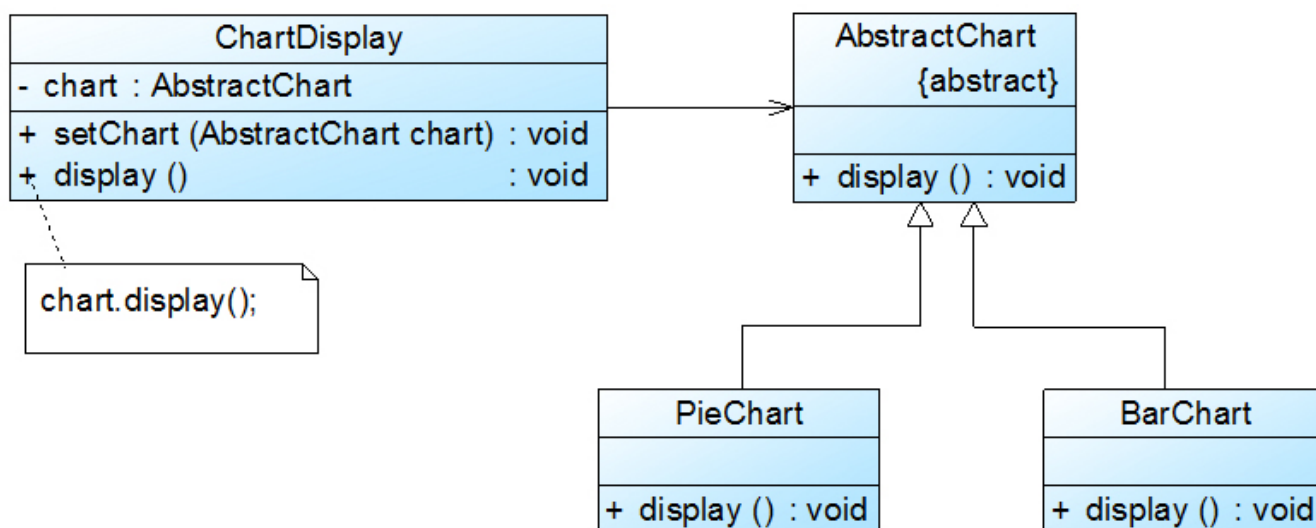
ChartDisplay
- chart : AbstractChart
+ setChart (AbstractChart chart) : void
+ display () : void

chart.display();

AbstractChart
{abstract}
+ display () : void

PieChart
+ display () : void

BarChart
+ display () : void